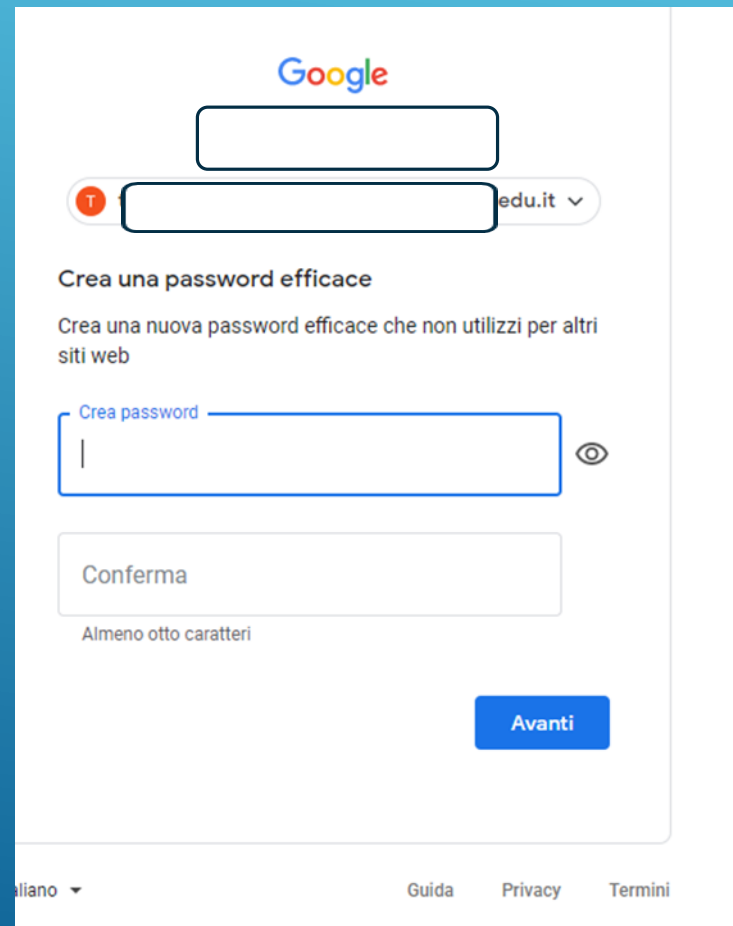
Google

T f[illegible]edu.it

Crea una password efficace

Crea una nuova password efficace che non utilizzi per altri siti web

Crea password

Conferma

Almeno otto caratteri

Avanti

aliano

Guida Privacy Termini